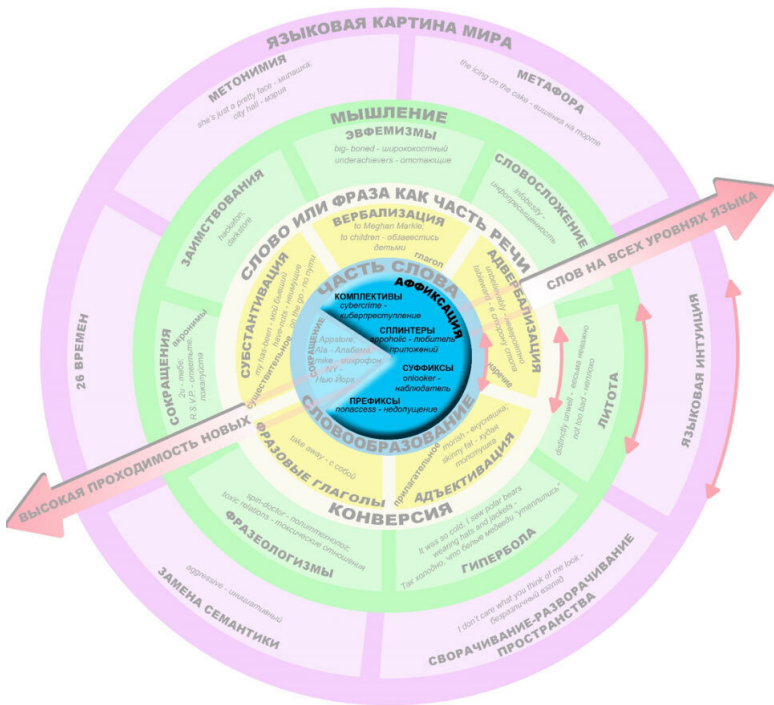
ЯЗЫКОВАЯ КАРТИНА МИРА

МЕТОНИМИЯ
she's just a pretty face - милашка;
city hall - мэрия

МЕТАФОРА
the icing on the cake - вишенка на торте

МЫШЛЕНИЕ

ЭВФЕМИЗМЫ
big- boned - ширококостный
underachievers - отстающие

СЛОВОСЛОЖЕНИЕ
jobsboody - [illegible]

ЗАИМСТВОВАНИЯ
hacktator; daesdorie

СЛОВО ИЛИ ФРАЗА КАК ЧАСТЬ РЕЧИ

ВЕРБАЛИЗАЦИЯ
to Meghan Markle;
to children - обдетесть детьми

глагол

АДВЕРБАЛИЗАЦИЯ
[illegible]

СЛОВ НА ВСЕХ УРОВНЯХ ЯЗЫКА

ЧАСТЬ СЛОВА

АФФИКСАЦИЯ

КОМПЛЕКТИВЫ
cybercrime - киберпреступление

СПЛИНТЕРЫ
approholic - любитель приложений

СУФФИКСЫ
onlooker - наблюдатель

ПРЕФИКСЫ
nonaccess - недопущение

СОКРАЩЕНИЯ
Appstore;
Ala - Алабама;
mike - микрофон;
NY - Нью Йорк

СУЩЕСТВИТЕЛЬНОЕ

СУБСТАНТИВАЦИЯ
my has-been - мой бывший;
have-nots - неимущие;
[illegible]

наречие

26 ВРЕМЕН

СОКРАЩЕНИЯ
акронимы
2u - тебе;
R.S.V.P. - ответьте, пожалуйста

ЛИТОТА
distinctly unwell - весьма неважно
not too bad - неплохо

ЯЗЫКОВАЯ ИНТУИЦИЯ

СЛОВООБРАЗОВАНИЕ

ВЫСОКАЯ ПРОХОДИМОСТЬ НОВЫХ

ФРАЗОВЫЕ ГЛАГОЛЫ
take away - с собой

прилагательное

АДЪЕКТИВАЦИЯ
moreish - вкуснятина;
skinny fat - худая толстушка

КОНВЕРСИЯ

ФРАЗЕОЛОГИЗМЫ
spin-doctor - политтехнолог;
toxic relations - токсичные отношения

ГИПЕРБОЛА
It was so cold, I saw polar bears wearing hats and jackets - Так холодно, что белые медведи утеплились

ЗАМЕНА СЕМАНТИКИ
aggressive - инициативный

СВОРАЧИВАНИЕ-РАЗВОРАЧИВАНИЕ ПРОСТРАНСТВА
I don't care what you think of me look - безразличный взгляд